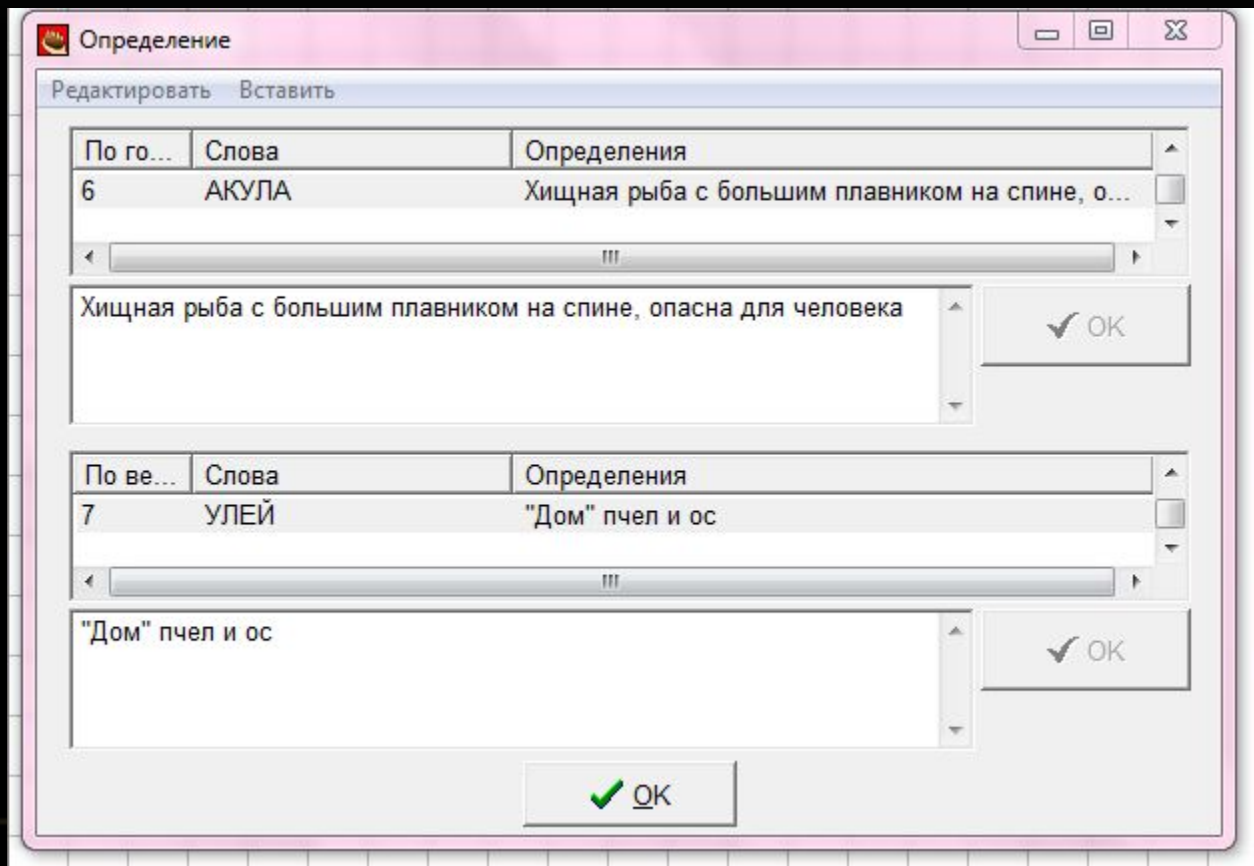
Определение

Редактировать Вставить

| По го... | Слова | Определения |
|---|---|---|
| 6 | АКУЛА | Хищная рыба с большим плавником на спине, о... |

Хищная рыба с большим плавником на спине, опасна для человека

OK

| По ве... | Слова | Определения |
|---|---|---|
| 7 | УЛЕЙ | "Дом" пчел и ос |

"Дом" пчел и ос

OK

OK